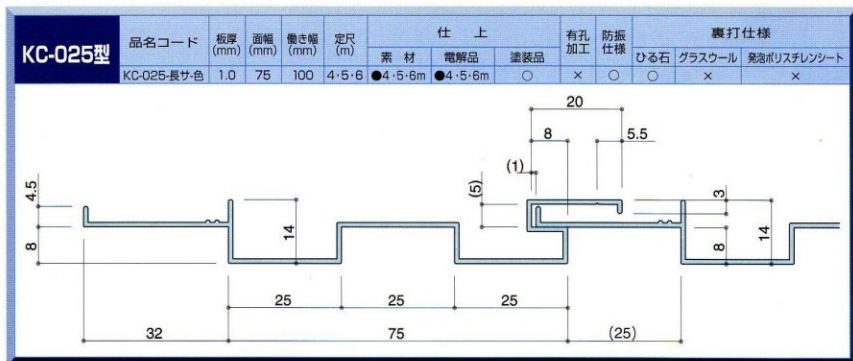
KC-025型

| 品名コード | 板厚 (mm) | 面幅 (mm) | 働き幅 (mm) | 定尺 (m) | 仕上 素材 | 仕上 電解品 | 仕上 塗装品 | 有孔加工 | 防振仕様 | 裏打仕様 ひる石 | 裏打仕様 グラスウール | 裏打仕様 発泡ポリスチレンシート |
|---|---|---|---|---|---|---|---|---|---|---|---|---|
| KC-025-長サ-色 | 1.0 | 75 | 100 | 4･5･6 | ●4･5･6m | ●4･5･6m | ○ | × | ○ | ○ | × | × |

20
8
5.5
(1)
(5)
4.5
8
14
3
8
14
25
25
25
32
75
(25)